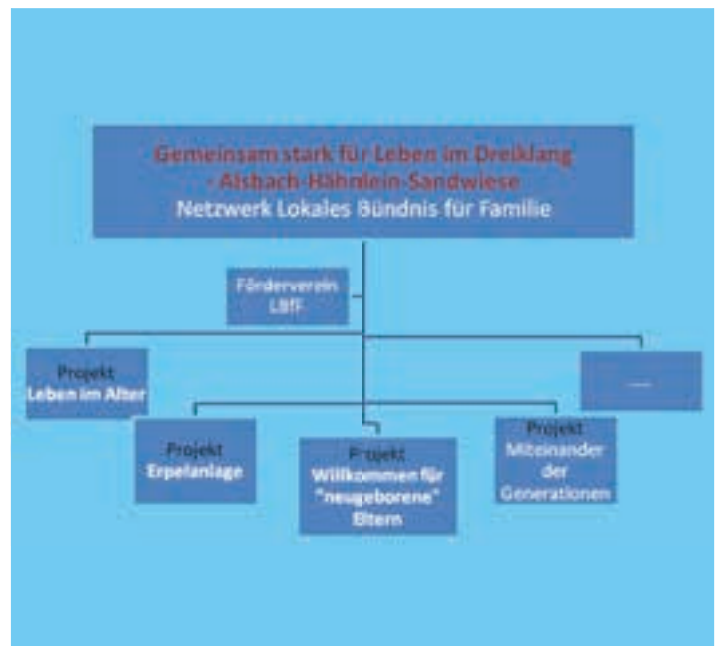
Gemeinsam stark für Leben im Dreiklang - Alsbach-Hähnlein-Sandwiese
Netzwerk Lokales Bündnis für Familie

Förderverein LBfF

Projekt
Leben im Alter

...

Projekt
Erpelanlage

Projekt
Willkommen für "neugeborene" Eltern

Projekt
Miteinander der Generationen